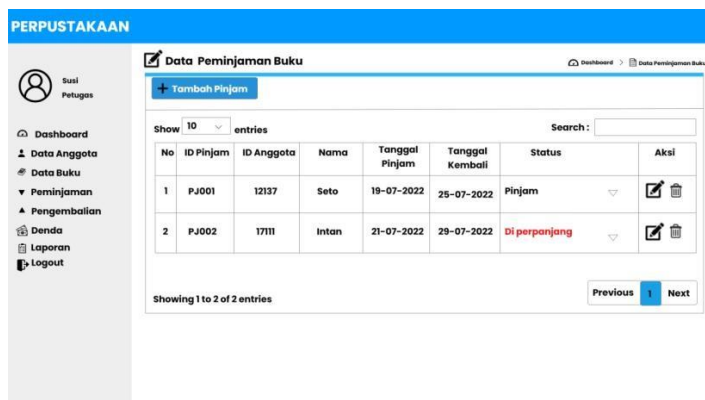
PERPUSTAKAAN

Susi
Petugas

Dashboard
Data Anggota
Data Buku
Peminjaman
Pengembalian
Denda
Laporan
Logout

Data Peminjaman Buku

Dashboard > Data Peminjaman Buku

+ Tambah Pinjam

Show 10 entries

Search :

| No | ID Pinjam | ID Anggota | Nama | Tanggal Pinjam | Tanggal Kembali | Status | Aksi |
|---|---|---|---|---|---|---|---|
| 1 | PJ001 | 12137 | Seto | 19-07-2022 | 25-07-2022 | Pinjam | |
| 2 | PJ002 | 17111 | Intan | 21-07-2022 | 29-07-2022 | Di perpanjang | |

Showing 1 to 2 of 2 entries

Previous 1 Next